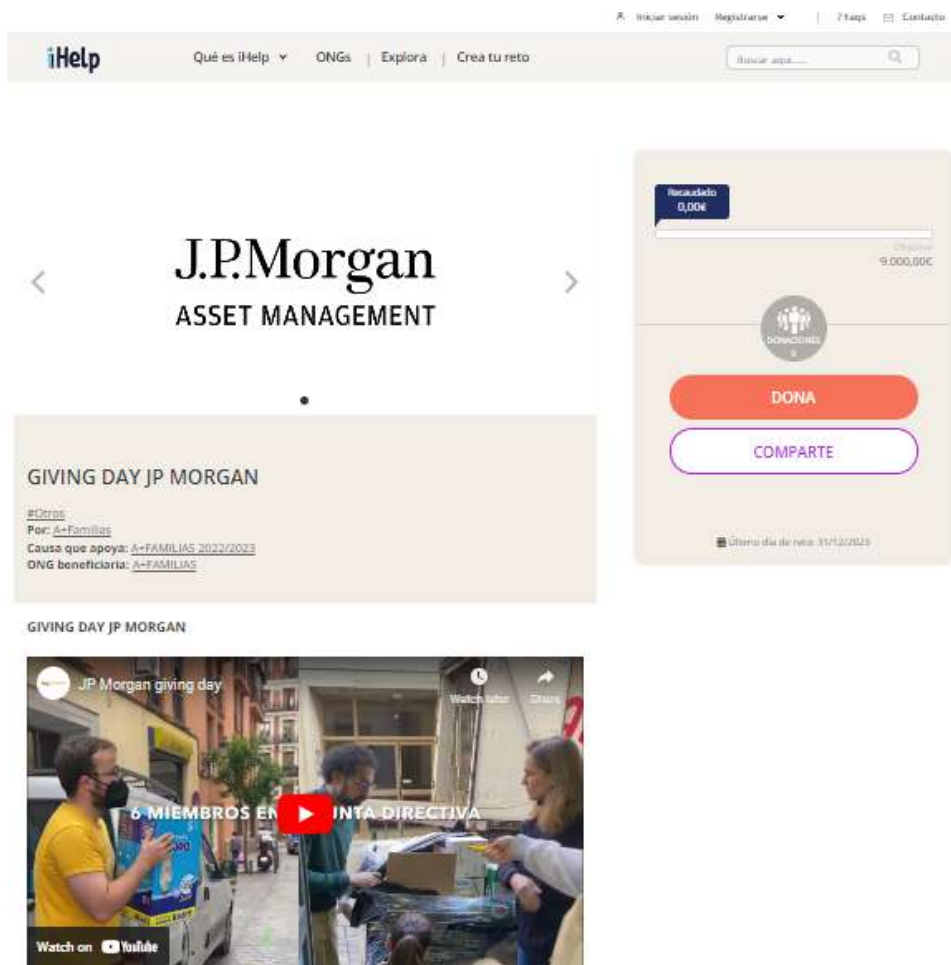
Iniciar sesión Registrarse | Faqs Contacto

iHelp Qué es iHelp ONGs | Explora | Crea tu reto

Buscar aquí...

J.P.Morgan
ASSET MANAGEMENT

Recaudado
0,00€

Objetivo
9.000,00€

DONACIONES
0

DONA

COMPARTE

Último día de reto: 31/12/2023

GIVING DAY JP MORGAN

#Otros
Por: A+Familias
Causa que apoya: A+FAMILIAS 2022/2023
ONG beneficiaria: A+FAMILIAS

GIVING DAY JP MORGAN

JP Morgan giving day

Watch later Share

6 MIEMBROS EN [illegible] JUNTA DIRECTIVA

Watch on YouTube